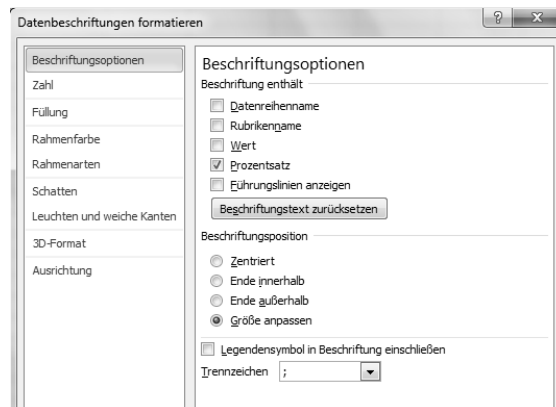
Datenbeschriftungen formatieren

?

Beschriftungsoptionen
Zahl
Füllung
Rahmenfarbe
Rahmenarten
Schatten
Leuchten und weiche Kanten
3D-Format
Ausrichtung

Beschriftungsoptionen
Beschriftung enthält
Datenreihenname
Rubrikenname
Wert
Prozentsatz
Führungslinien anzeigen
Beschriftungstext zurücksetzen

Beschriftungsposition
Zentriert
Ende innerhalb
Ende außerhalb
Größe anpassen

Legendensymbol in Beschriftung einschließen
Trennzeichen ;